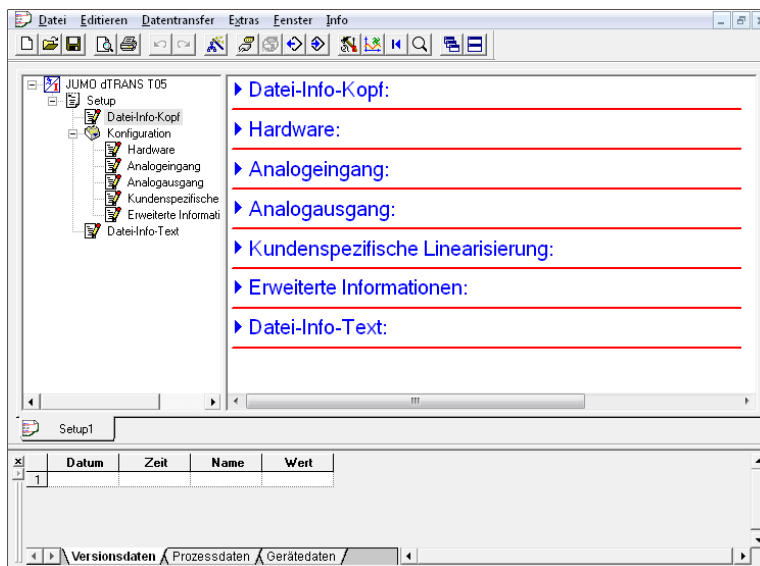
Datei Editieren Datentransfer Extras Fenster Info

JUMO dTRANS T05
Setup
Datei-Info-Kopf
Konfiguration
Hardware
Analogeingang
Analogausgang
Kundenspezifische
Erweiterte Informati
Datei-Info-Text

▸ Datei-Info-Kopf:

▸ Hardware:

▸ Analogeingang:

▸ Analogausgang:

▸ Kundenspezifische Linearisierung:

▸ Erweiterte Informationen:

▸ Datei-Info-Text:

Setup1

| | Datum | Zeit | Name | Wert |
|---|---|---|---|---|
| 1 | | | | |

Versionsdaten Prozessdaten Gerätedaten